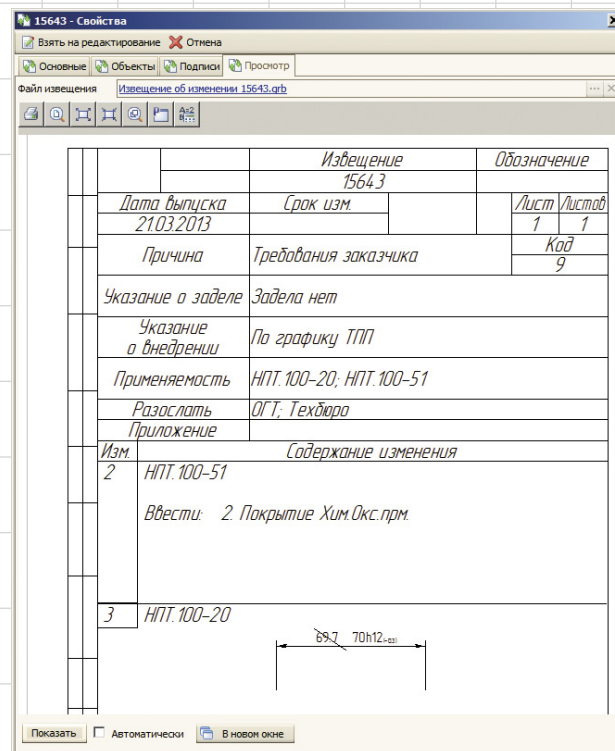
15643 - Свойства

Взять на редактирование
Отмена

Основные
Объекты
Подписи
Просмотр

Файл извещения
Извещение об изменении 15643.grb

| | Извещение | Обозначение |
|---|---|---|
| | 15643 | |
| Дата выпуска | Срок изм. | Лист | Листов |
| 21.03.2013 | | 1 | 1 |
| Причина | Требования заказчика | Код 9 |
| Указание о заделе | Задела нет | |
| Указание о внедрении | По графику ТПП | |
| Применяемость | НПТ.100-20; НПТ.100-51 | |
| Разослать | ОГТ; Техбюро | |
| Приложение | | |

| Изм. | Содержание изменения |
|---|---|
| 2 | НПТ.100-51<br>Ввести: 2. Покрытие Хим.Окс.прм. |
| 3 | НПТ.100-20 |

69.7 70h12$_{(-0.3)}$

Показать
Автоматически
В новом окне